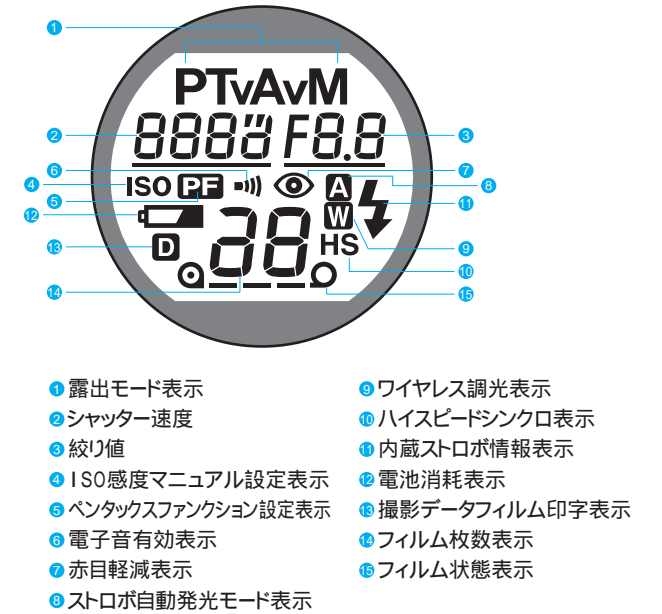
1

PTvAvM

2 8888" F8.8 3

6 7

4 ISO PF 8

5 A

12 W 11

13 D 88 HS 9

10

14 15

1 露出モード表示
2 シャッター速度
3 絞り値
4 ISO感度マニュアル設定表示
5 ペンタックスファンクション設定表示
6 電子音有効表示
7 赤目軽減表示
8 ストロボ自動発光モード表示
9 ワイヤレス調光表示
10 ハイスピードシンクロ表示
11 内蔵ストロボ情報表示
12 電池消耗表示
13 撮影データフィルム印字表示
14 フィルム枚数表示
15 フィルム状態表示